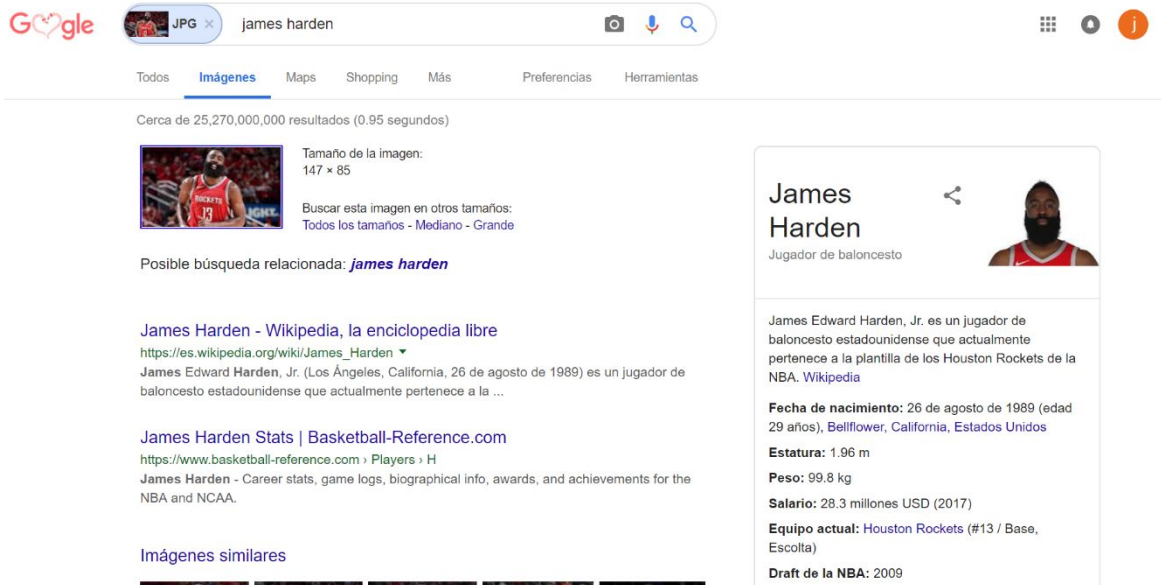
Google JPG × james harden

Todos Imágenes Maps Shopping Más Preferencias Herramientas

Cerca de 25,270,000,000 resultados (0.95 segundos)

Tamaño de la imagen:
147 × 85

Buscar esta imagen en otros tamaños:
Todos los tamaños - Mediano - Grande

Posible búsqueda relacionada: james harden

James Harden - Wikipedia, la enciclopedia libre
https://es.wikipedia.org/wiki/James_Harden ▾
James Edward Harden, Jr. (Los Ángeles, California, 26 de agosto de 1989) es un jugador de baloncesto estadounidense que actualmente pertenece a la ...

James Harden Stats | Basketball-Reference.com
https://www.basketball-reference.com › Players › H
James Harden - Career stats, game logs, biographical info, awards, and achievements for the NBA and NCAA.

Imágenes similares

James Harden
Jugador de baloncesto

James Edward Harden, Jr. es un jugador de baloncesto estadounidense que actualmente pertenece a la plantilla de los Houston Rockets de la NBA. Wikipedia

Fecha de nacimiento: 26 de agosto de 1989 (edad 29 años), Bellflower, California, Estados Unidos

Estatura: 1.96 m

Peso: 99.8 kg

Salario: 28.3 millones USD (2017)

Equipo actual: Houston Rockets (#13 / Base, Escolta)

Draft de la NBA: 2009